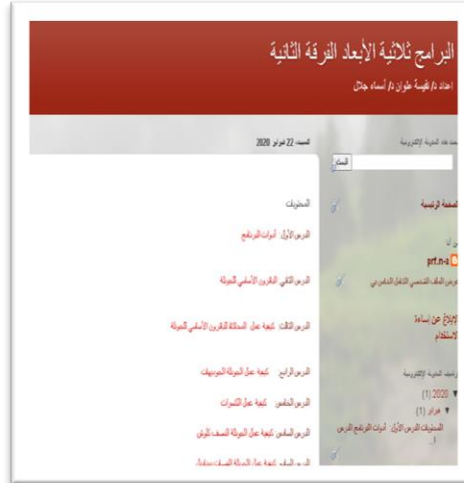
البرامج ثلاثية الأبعاد الفرقة الثانية

اعداد د/ نفيسة علوان د/ أسماء جلال

السبت، 22 فبراير 2020

المحتويات

الدرس الأول: أدوات البرنامج

الدرس الثاني: التكوين الأساسي للمولة

الدرس الثالث: كيفية عمل المحاكاة التكوين الأساسي للمولة

الدرس الرابع: كيفية عمل المولة الديمونيك

الدرس الخامس: كيفية عمل الكسرات

الدرس السادس: كيفية عمل المولة المصف للوتى

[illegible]

بحث هذه المدونة الإلكترونية

البحث

الصفحة الرئيسية

prf.n-a

درس الصف التاسع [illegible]

الإبلاغ عن إساءة الاستخدام

أرشيف المدونة الإلكترونية

2020 (1)

فبراير (1)

المحتويات الدرس الأول: أدوات البرنامج الدرس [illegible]